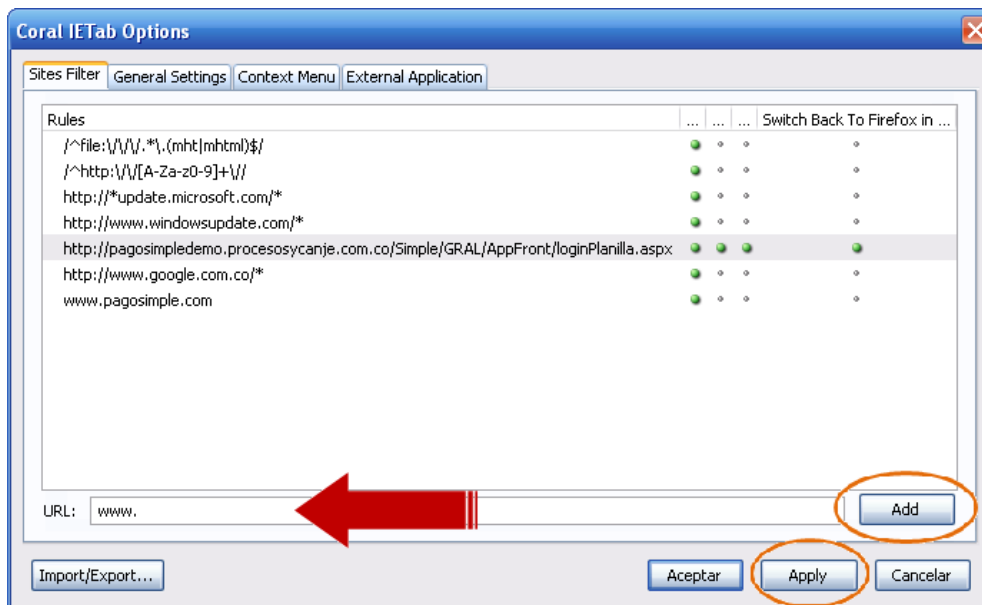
Coral IETab Options

Sites Filter | General Settings | Context Menu | External Application

| Rules | ... | ... | ... | Switch Back To Firefox in ... |
|---|---|---|---|---|
| /^file:\/\/\/.*\.(mht\|mhtml)$/ | | | | |
| /^http:\/\/[A-Za-z0-9]+\// | | | | |
| http://*update.microsoft.com/* | | | | |
| http://www.windowsupdate.com/* | | | | |
| http://pagosimpledemo.procesosycanje.com.co/Simple/GRAL/AppFront/loginPlanilla.aspx | | | | |
| http://www.google.com.co/* | | | | |
| www.pagosimple.com | | | | |

URL: www.

Add

Import/Export...

Aceptar

Apply

Cancelar